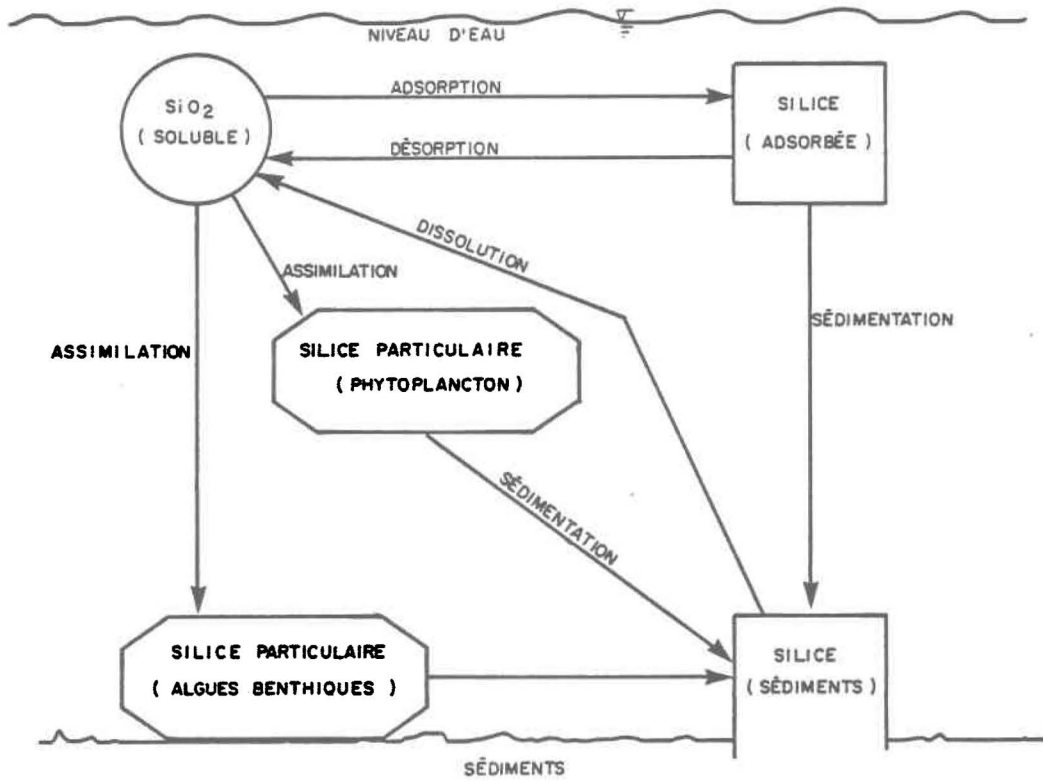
NIVEAU D'EAU

$SiO_2$
( SOLUBLE )

ADSORPTION

DÉSORPTION

SILICE
( ADSORBÉE )

DISSOLUTION

ASSIMILATION

SÉDIMENTATION

ASSIMILATION

SILICE PARTICULAIRE
( PHYTOPLANCTON )

SÉDIMENTATION

SILICE PARTICULAIRE
( ALGUES BENTHIQUES )

SILICE
( SÉDIMENTS )

SÉDIMENTS